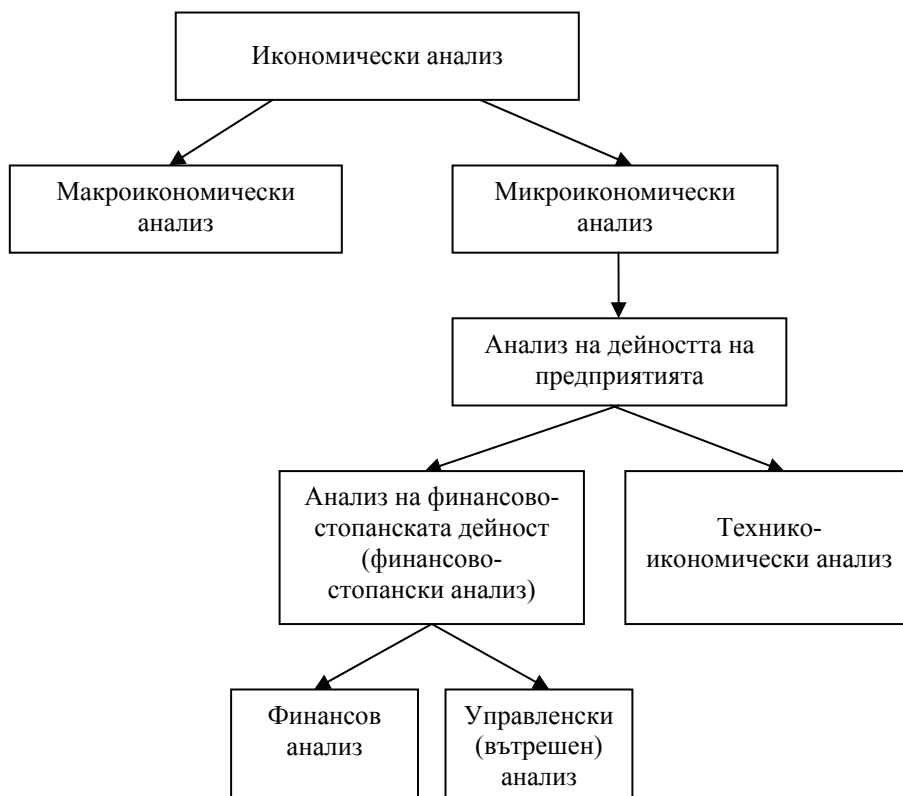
Икономически анализ

Макроикономически анализ

Микроикономически анализ

Анализ на дейността на предприятията

Анализ на финансово-стопанската дейност (финансово-стопански анализ)

Технико-икономически анализ

Финансов анализ

Управленски (вътрешен) анализ